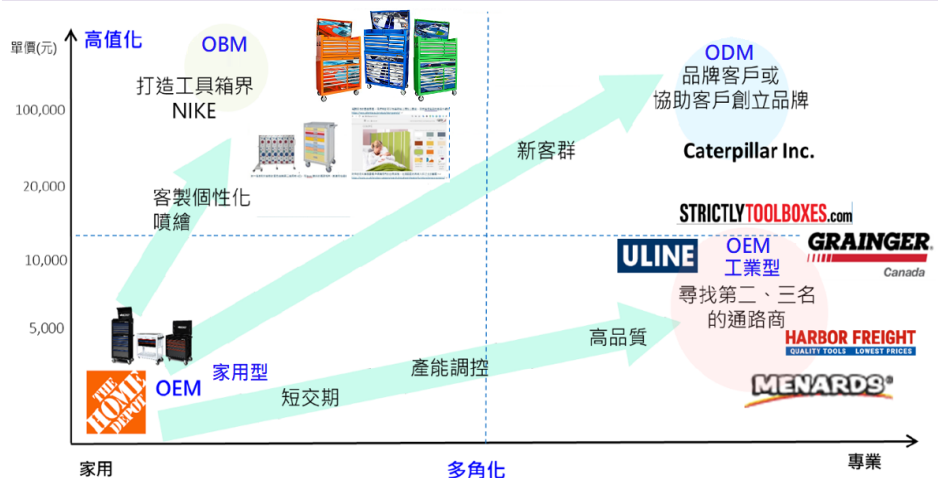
單價(元)

高值化

OBM

打造工具箱界 NIKE

100,000

20,000

客製個性化 噴繪

10,000

5,000

THE HOME DEPOT

OEM

家用型

短交期

產能調控

新客群

高品質

ODM

品牌客戶或 協助客戶創立品牌

Caterpillar Inc.

STRICTLYTOOLBOXES.com

ULINE

OEM 工業型

GRAINGER Canada

尋找第二、三名 的通路商

HARBOR FREIGHT QUALITY TOOLS LOWEST PRICES

MENARDS®

家用

多角化

專業